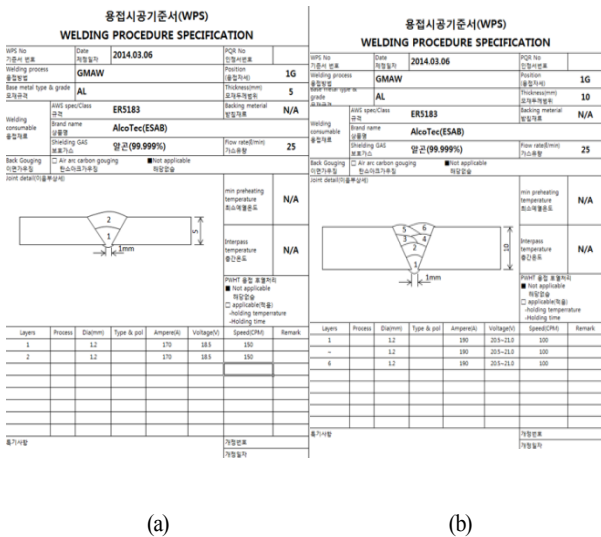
용접시공기준서(WPS)
WELDING PROCEDURE SPECIFICATION

| WPS No 기준서 번호 | | Date 제정일자 | 2014.03.06 | PQR No 인정서번호 | |
|---|---|---|---|---|---|
| Welding process 용접방법 | GMAW | | | Position (용접자세) | 1G |
| Base metal type & grade 모재규격 | AL | | | Thickness(mm) 모재두께범위 | 5 |
| Welding consumable 용접재료 | AWS spec/Class 규격 | ER5183 | | Backing material 받침재료 | N/A |
| | Brand name 상품명 | AlcoTec(ESAB) | | | |
| | Shielding GAS 보호가스 | 알곤(99.999%) | | Flow rate(l/min) 가스유량 | 25 |

Back Gouging 이면가우징 □ Air arc carbon gouging 탄소아크가우징 ■Not applicable 해당없음

Joint detail(이음부상세)

2
1
1mm
5

min preheating temperature 최소예열온도 N/A

Interpass temperature 층간온도 N/A

PWHT 용접 후열처리
■ Not applicable 해당없음
□ applicable(적용)
-holding temperature
-Holding time

| Layers | Process | Dia(mm) | Type & pol | Ampere(A) | Voltage(V) | Speed(CPM) | Remark |
|---|---|---|---|---|---|---|---|
| 1 | | 1.2 | | 170 | 18.5 | 150 | |
| 2 | | 1.2 | | 170 | 18.5 | 150 | |

특기사항
개정번호
개정일자

(a)

용접시공기준서(WPS)
WELDING PROCEDURE SPECIFICATION

| WPS No 기준서 번호 | | Date 제정일자 | 2014.03.06 | PQR No 인정서번호 | |
|---|---|---|---|---|---|
| Welding process 용접방법 | GMAW | | | Position (용접자세) | 1G |
| Base metal type & grade 모재규격 | AL | | | Thickness(mm) 모재두께범위 | 10 |
| Welding consumable 용접재료 | AWS spec/Class 규격 | ER5183 | | Backing material 받침재료 | N/A |
| | Brand name 상품명 | AlcoTec(ESAB) | | | |
| | Shielding GAS 보호가스 | 알곤(99.999%) | | Flow rate(l/min) 가스유량 | 25 |

Back Gouging 이면가우징 □ Air arc carbon gouging 탄소아크가우징 ■Not applicable 해당없음

Joint detail(이음부상세)

5 6
3 4
2
1
1mm
10

min preheating temperature 최소예열온도 N/A

Interpass temperature 층간온도 N/A

PWHT 용접 후열처리
■ Not applicable 해당없음
□ applicable(적용)
-holding temperature
-Holding time

| Layers | Process | Dia(mm) | Type & pol | Ampere(A) | Voltage(V) | Speed(CPM) | Remark |
|---|---|---|---|---|---|---|---|
| 1 | | 1.2 | | 190 | 20.5~21.0 | 100 | |
| ~ | | 1.2 | | 190 | 20.5~21.0 | 100 | |
| 6 | | 1.2 | | 190 | 20.5~21.0 | 100 | |

특기사항
개정번호
개정일자

(b)